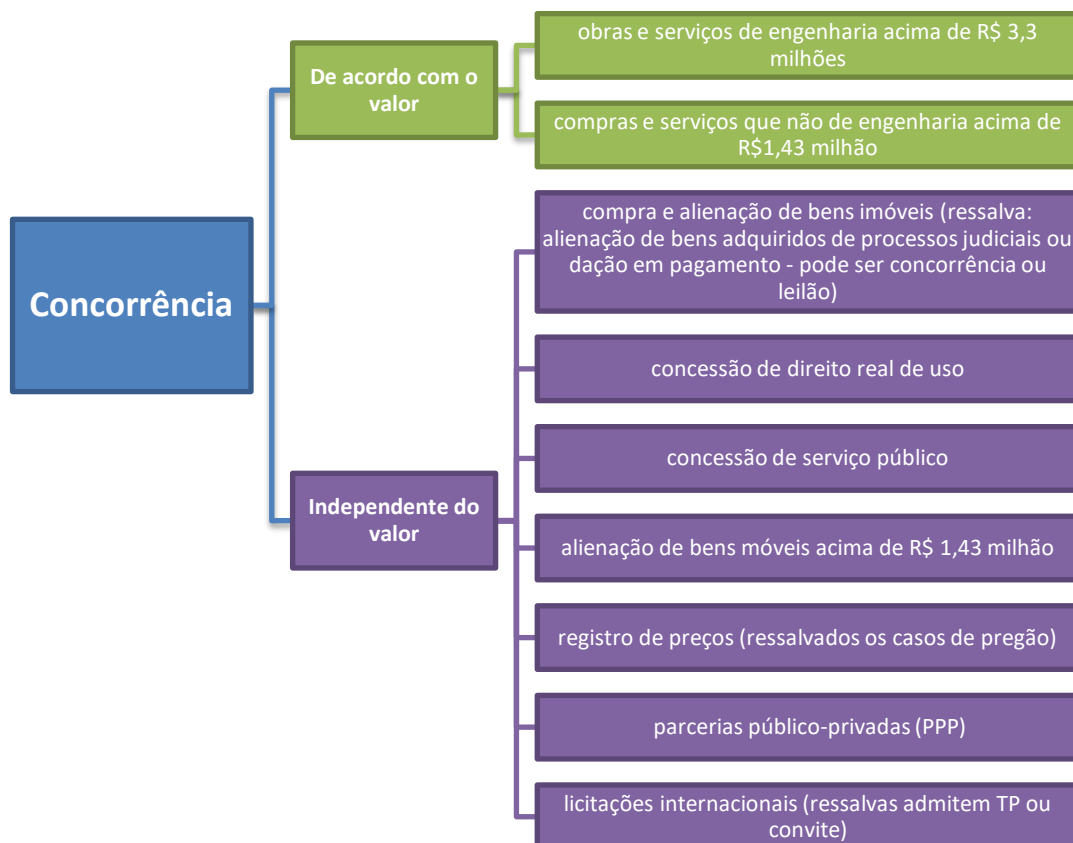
Concorrência

De acordo com o valor

obras e serviços de engenharia acima de R$ 3,3 milhões

compras e serviços que não de engenharia acima de R$1,43 milhão

Independente do valor

compra e alienação de bens imóveis (ressalva: alienação de bens adquiridos de processos judiciais ou dação em pagamento - pode ser concorrência ou leilão)

concessão de direito real de uso

concessão de serviço público

alienação de bens móveis acima de R$ 1,43 milhão

registro de preços (ressalvados os casos de pregão)

parcerias público-privadas (PPP)

licitações internacionais (ressalvas admitem TP ou convite)